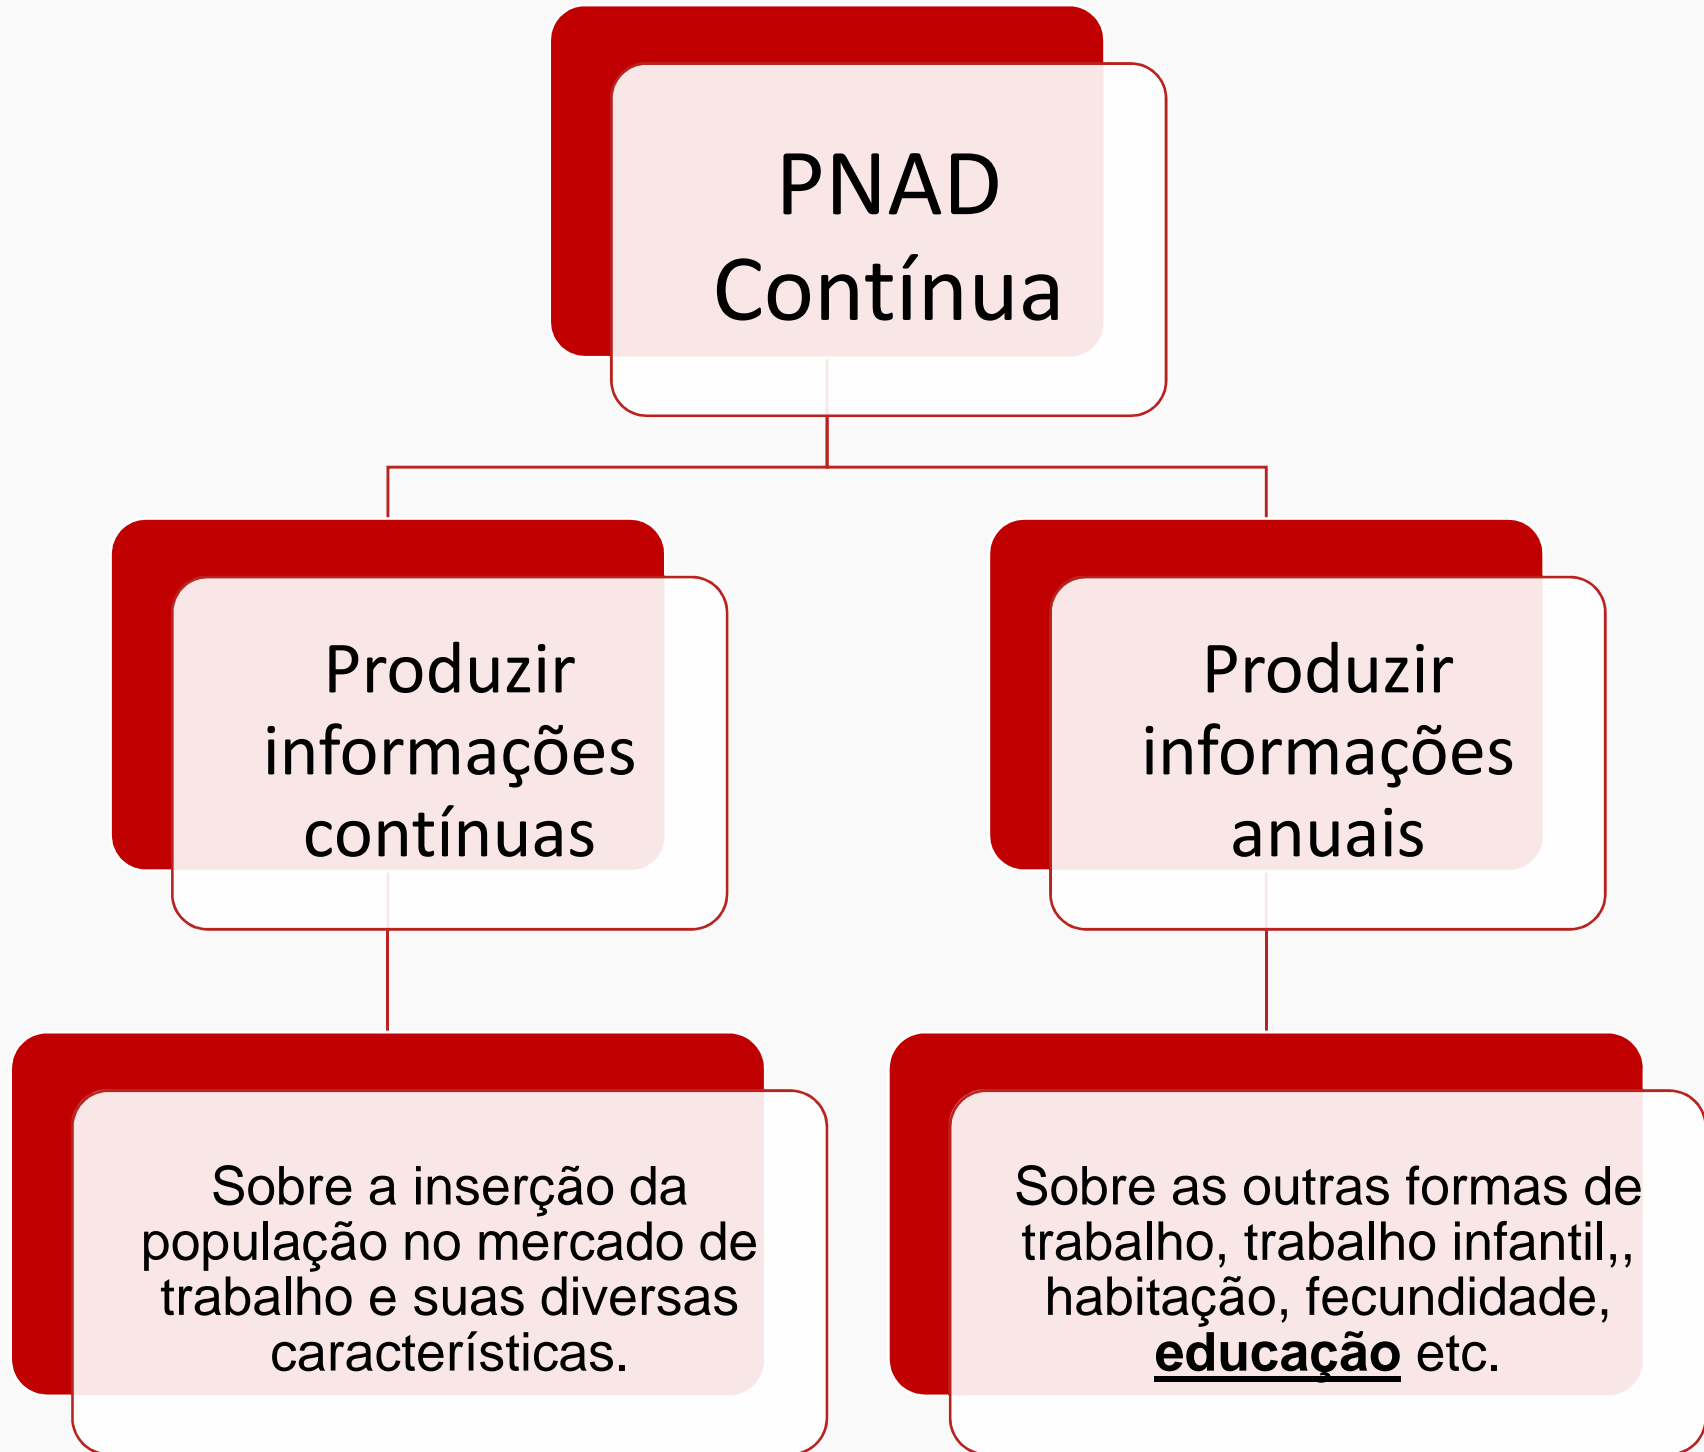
PNAD Contínua

Produzir informações contínuas

Sobre a inserção da população no mercado de trabalho e suas diversas características.

Produzir informações anuais

Sobre as outras formas de trabalho, trabalho infantil,, habitação, fecundidade, educação etc.